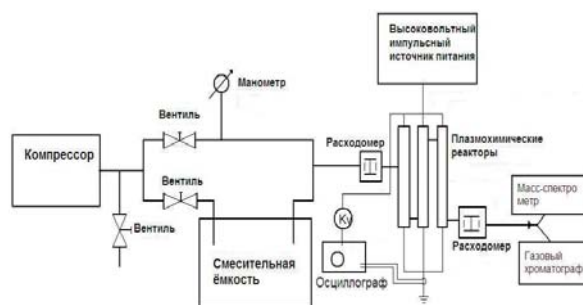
Высоковольтный импульсный источник питания

Манометр

Вентиль

Компрессор

Расходомер

Плазмохимические реакторы

Вентиль

Вентиль

Kv

Масс-спектрометр

Расходомер

Смесительная ёмкость

Осциллограф

Газовый хроматограф